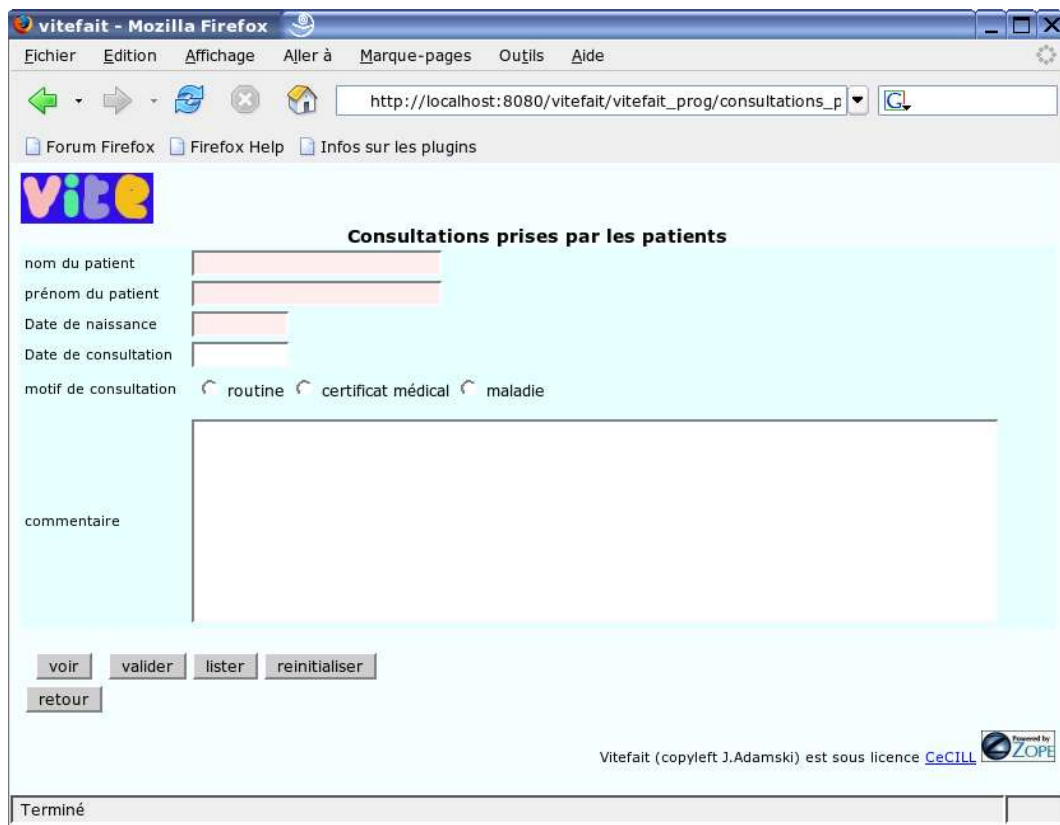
vitefait - Mozilla Firefox

Fichier Edition Affichage Aller à Marque-pages Outils Aide

http://localhost:8080/vitefait/vitefait_prog/consultations_p

Forum Firefox Firefox Help Infos sur les plugins

vite

Consultations prises par les patients

nom du patient

prénom du patient

Date de naissance

Date de consultation

motif de consultation routine certificat médical maladie

commentaire

voir valider lister reinitialiser

retour

Vitefait (copyleft J.Adamski) est sous licence CeCILL

Powered by ZOPE

Terminé